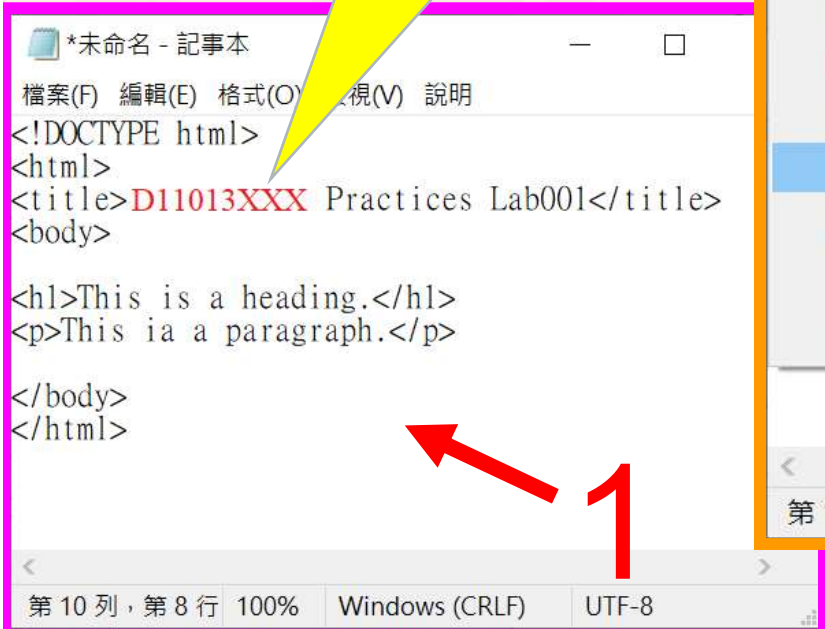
*未命名 - 記事本

檔案(F) 編輯(E) 格式(O) 檢視(V) 說明

<!DOCTYPE html>
<html>
<title>D11013XXX Practices Lab001</title>
<body>

<h1>This is a heading.</h1>
<p>This ia a paragraph.</p>

</body>
</html>

1

第 10 列，第 8 行 100% Windows (CRLF) UTF-8

第